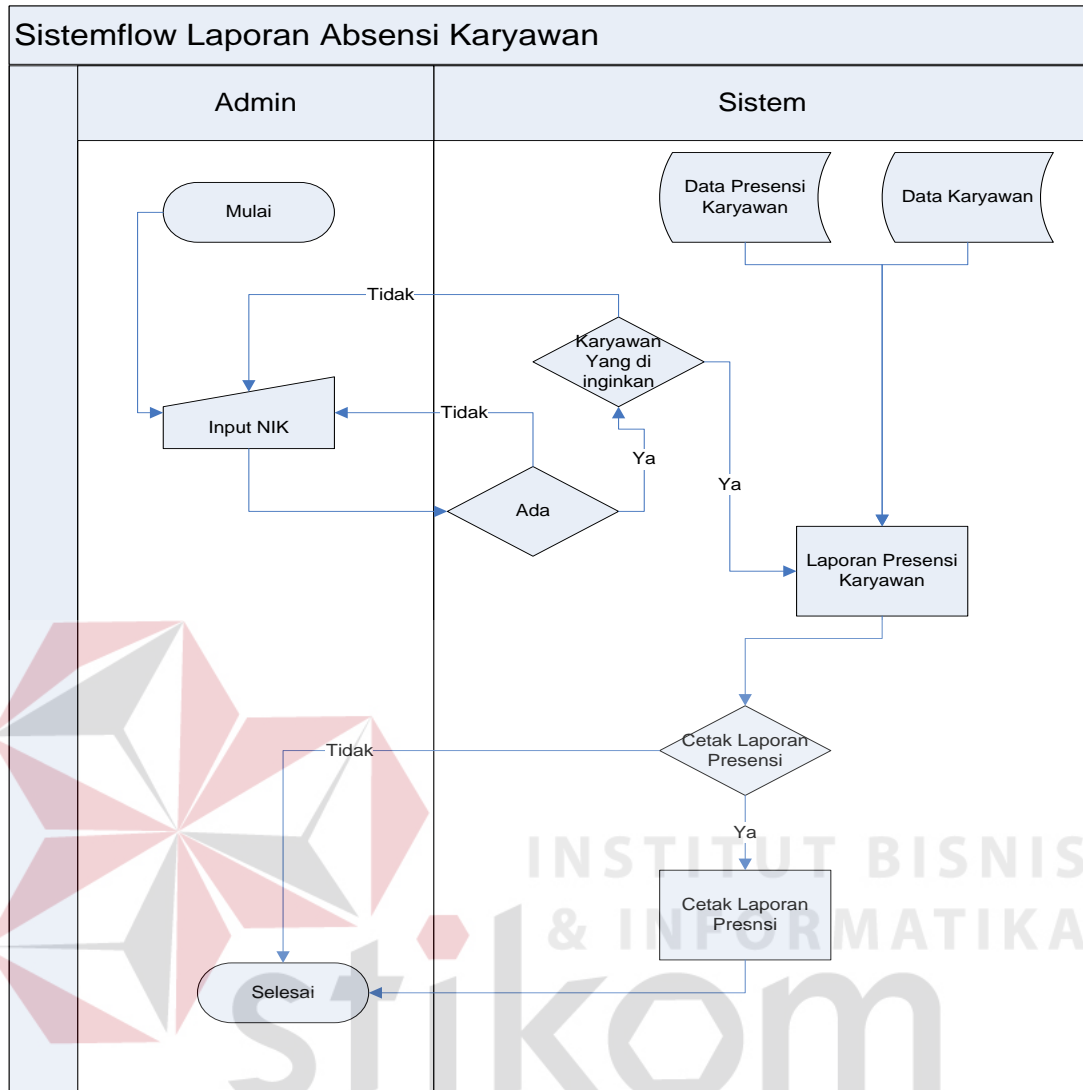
Sistemflow Laporan Absensi Karyawan

Admin

Sistem

Data Presensi Karyawan

Data Karyawan

Mulai

Tidak

Karyawan Yang di inginkan

Input NIK

Tidak

Ya

Ya

Ada

Laporan Presensi Karyawan

Tidak

Cetak Laporan Presensi

Ya

Cetak Laporan Presnsi

Selesai

INSTITUT BISNIS & INFORMATIKA

stikom